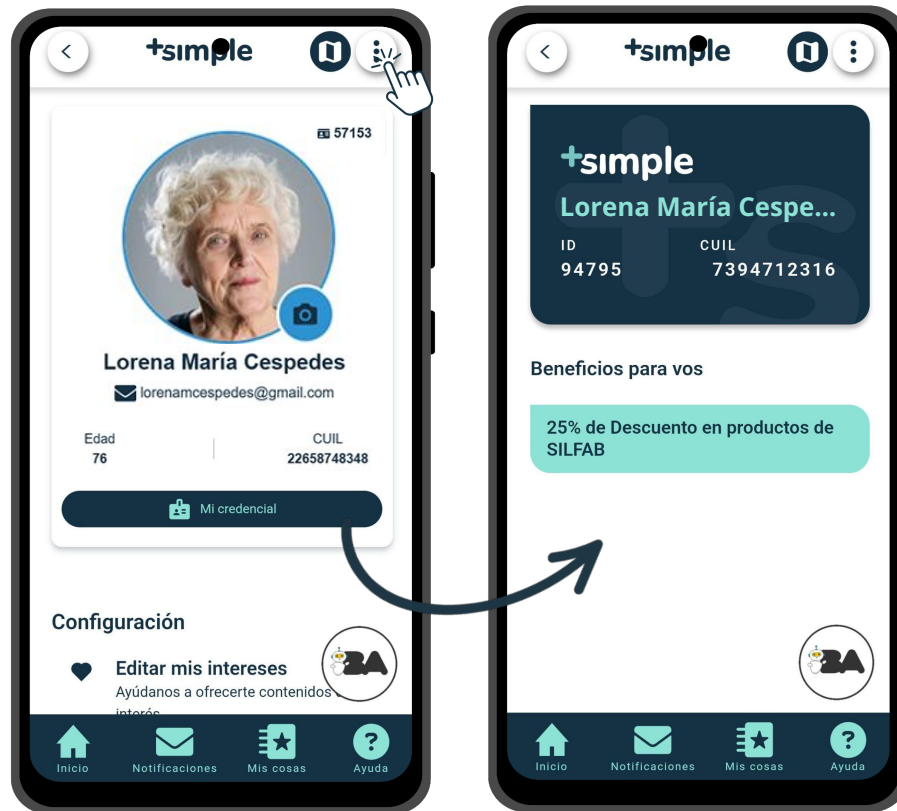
+simple

57153

Lorena María Cespedes

lorenamcespedes@gmail.com

Edad
76

CUIL
22658748348

Mi credencial

Configuración

Editar mis intereses
Ayúdanos a ofrecerte contenidos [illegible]
interés

BA

Inicio Notificaciones Mis cosas Ayuda

+simple

+simple
Lorena María Cespe...
ID
94795
CUIL
7394712316

Beneficios para vos

25% de Descuento en productos de SILFAB

BA

Inicio Notificaciones Mis cosas Ayuda